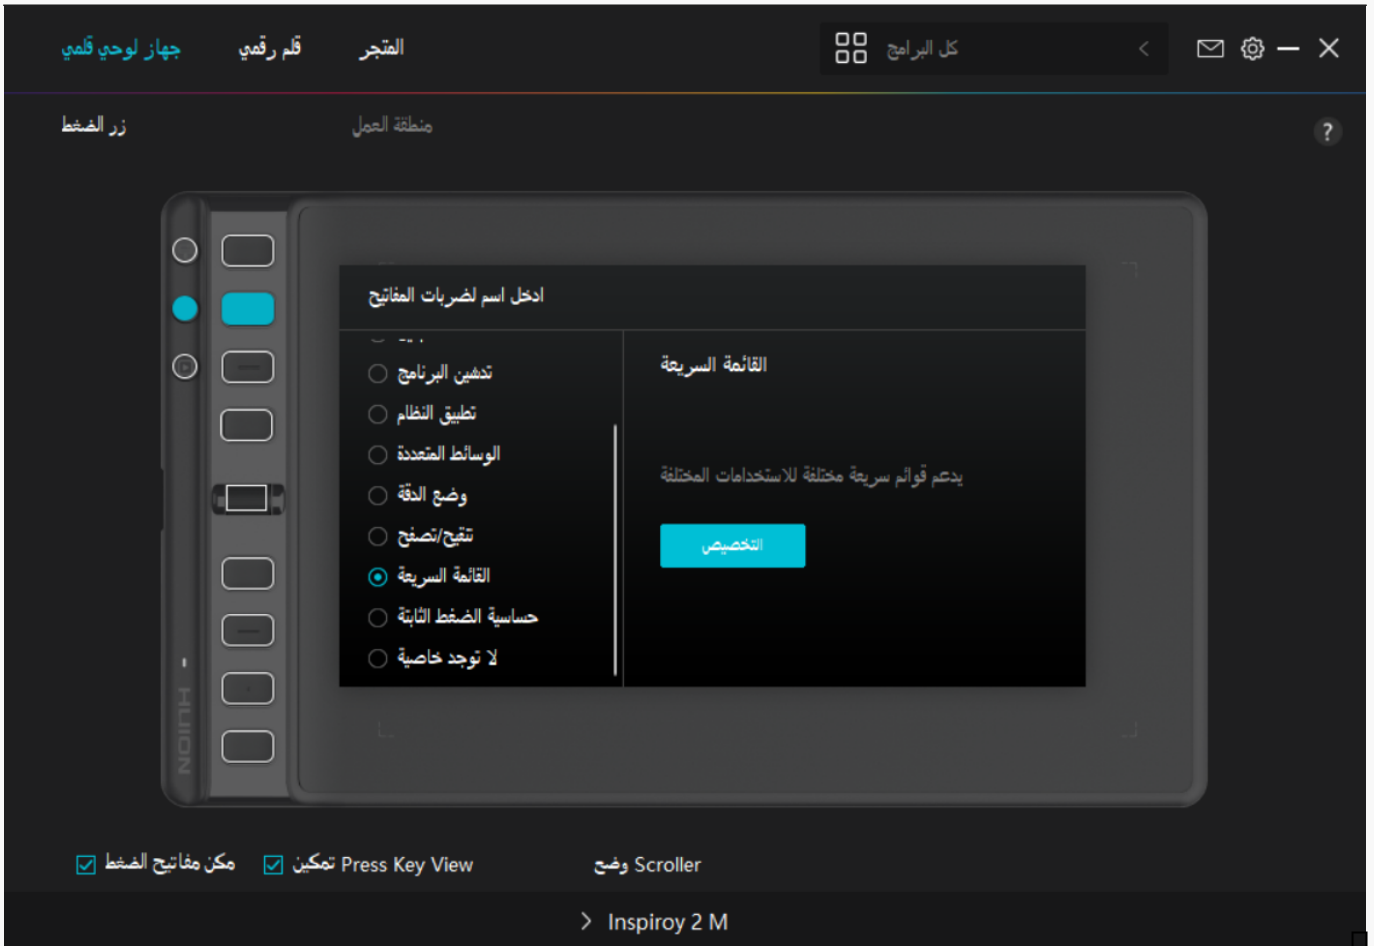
جهاز لوحي قلمي قلم رقمي المتجر

كل البرامج

زر الضغط منطقة العمل

?

ادخل اسم لضربات المفاتيح

تدشين البرنامج
تطبيق النظام
الوسائط المتعددة
وضع الدقة
تفحّص/تصفح
القائمة السريعة
حساسية الضغط الثابتة
لا توجد خاصية

القائمة السريعة

يدعم قوائم سريعة مختلفة للاستخدامات المختلفة

التخصيص

HUION

مكن مفاتيح الضغط تمكين Press Key View وضع Scroller

Inspiroy 2 M